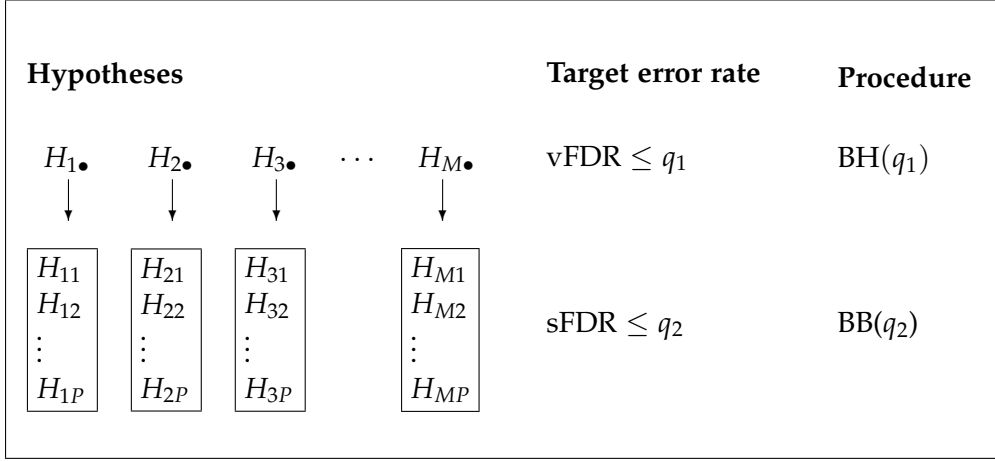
**Hypotheses** | **Target error rate** | **Procedure**

$H_{1\bullet}$ $H_{2\bullet}$ $H_{3\bullet}$ $\cdots$ $H_{M\bullet}$ | vFDR $\leq q_1$ | BH$(q_1)$

$H_{11}$ $H_{12}$ $\vdots$ $H_{1P}$

$H_{21}$ $H_{22}$ $\vdots$ $H_{2P}$

$H_{31}$ $H_{32}$ $\vdots$ $H_{3P}$

$H_{M1}$ $H_{M2}$ $\vdots$ $H_{MP}$

sFDR $\leq q_2$ | BB$(q_2)$